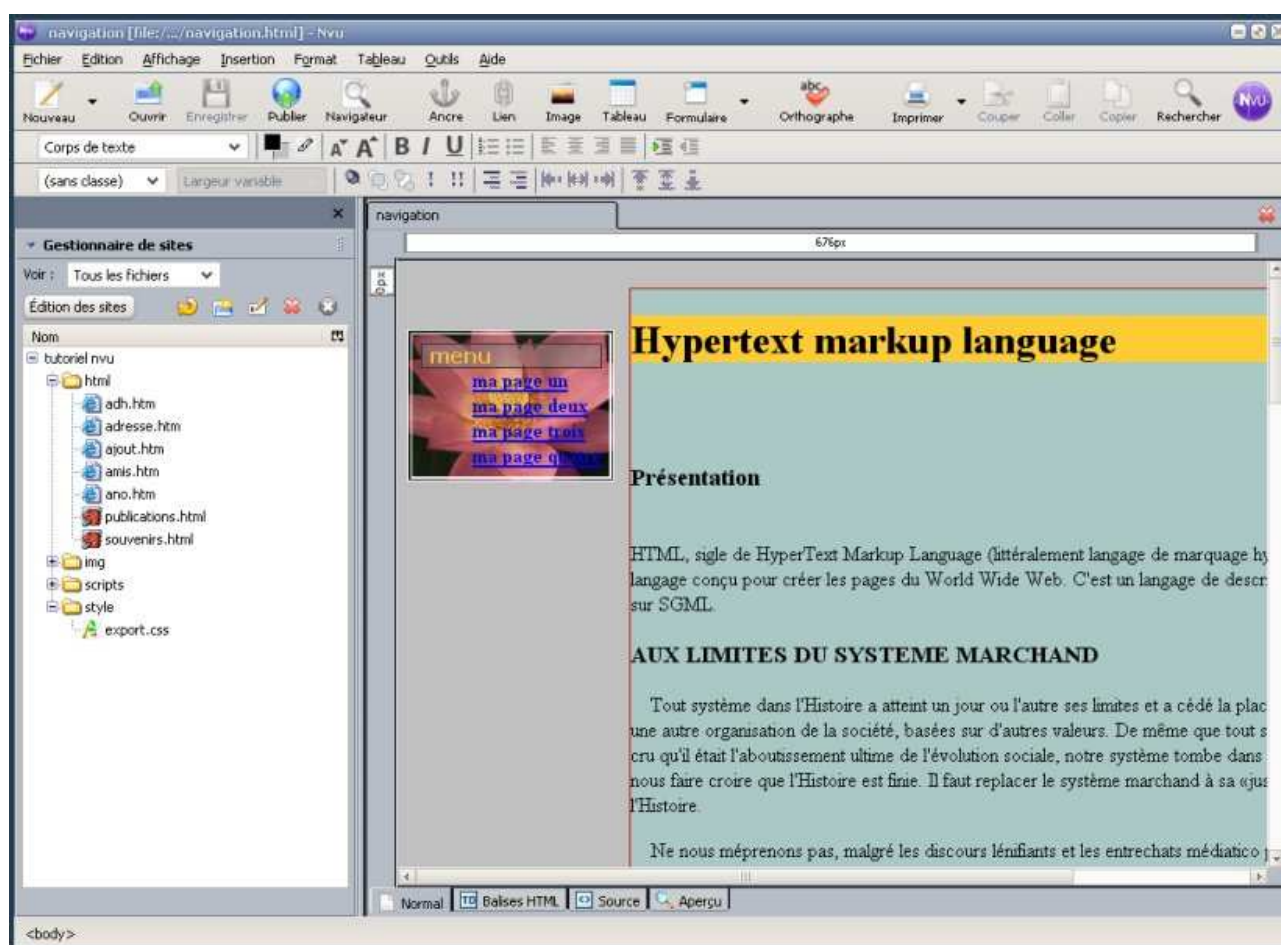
navigation [file:///navigation.html] - Nvu

Fichier Edition Affichage Insertion Format Tableau Outils Aide

Nouveau Ouvrir Enregistrer Publier Navigateur Ancre Lien Image Tableau Formulaire Orthographe Imprimer Couper Coller Copier Rechercher

Corps de texte

(sans classe) Largeur variable

Gestionnaire de sites

Voir : Tous les fichiers

Édition des sites

Nom

tutoriel nvu
html
adh.htm
adresse.htm
ajout.htm
amis.htm
ano.htm
publications.html
souvenirs.html
img
scripts
style
export.css

navigation

676px

0px

menu
ma page un
ma page deux
ma page trois
ma page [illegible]

Hypertext markup language

Présentation

HTML, sigle de HyperText Markup Language (littéralement langage de marquage hy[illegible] langage conçu pour créer les pages du World Wide Web. C'est un langage de descr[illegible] sur SGML.

AUX LIMITES DU SYSTEME MARCHAND

Tout système dans l'Histoire a atteint un jour ou l'autre ses limites et a cédé la plac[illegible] une autre organisation de la société, basées sur d'autres valeurs. De même que tout s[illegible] cru qu'il était l'aboutissement ultime de l'évolution sociale, notre système tombe dans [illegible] nous faire croire que l'Histoire est finie. Il faut replacer le système marchand à sa «jus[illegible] l'Histoire.

Ne nous méprenons pas, malgré les discours lénifiants et les entrechats médiatico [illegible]

Normal Balises HTML Source Aperçu

<body>